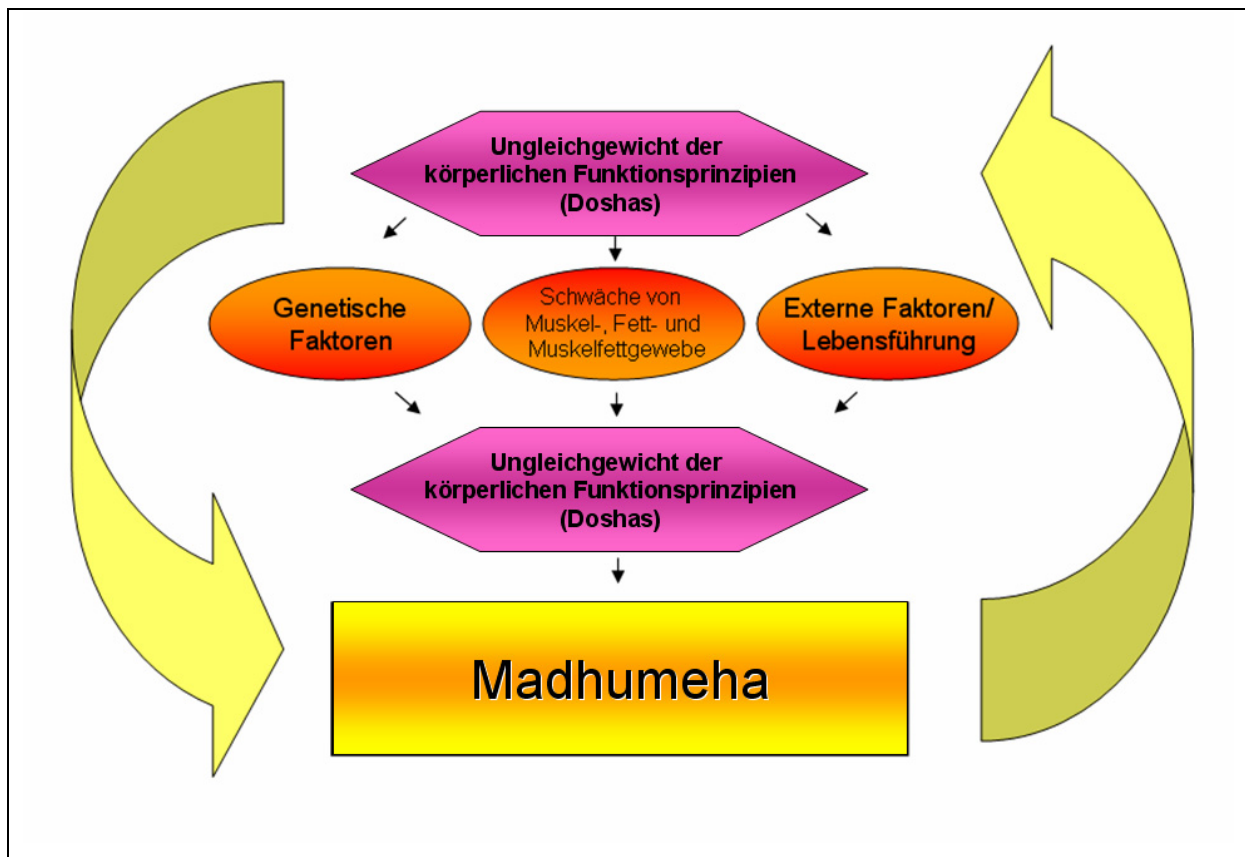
Ungleichgewicht der körperlichen Funktionsprinzipien (Doshas)

Genetische Faktoren

Schwäche von Muskel-, Fett- und Muskelfettgewebe

Externe Faktoren/ Lebensführung

Ungleichgewicht der körperlichen Funktionsprinzipien (Doshas)

Madhumeha